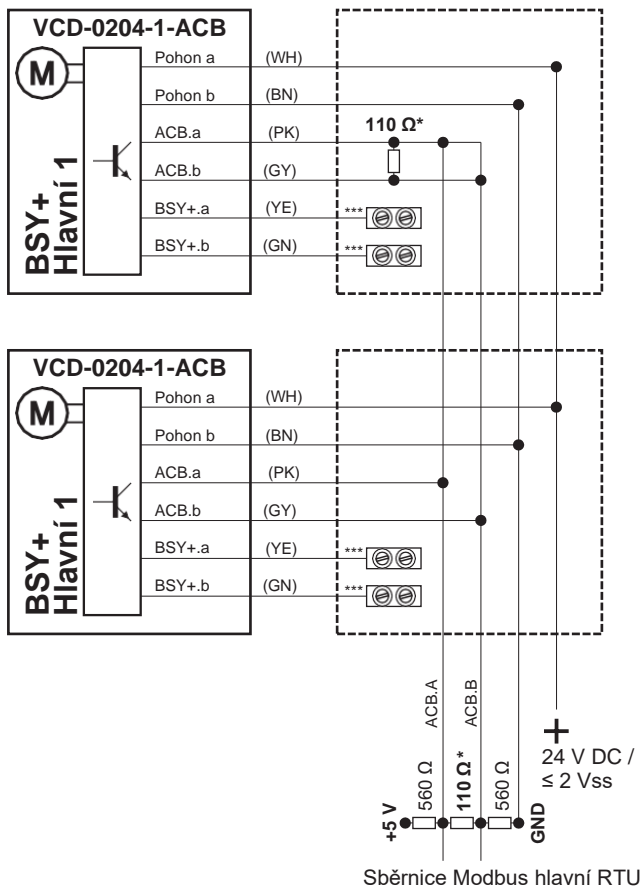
VCD-0204-1-ACB

M

BSY+
Hlavní 1

Pohon a (WH)
Pohon b (BN)
ACB.a (PK)
ACB.b (GY)
BSY+.a (YE)
BSY+.b (GN)

110 Ω*

***
***

VCD-0204-1-ACB

M

BSY+
Hlavní 1

Pohon a (WH)
Pohon b (BN)
ACB.a (PK)
ACB.b (GY)
BSY+.a (YE)
BSY+.b (GN)

***
***

ACB.A
ACB.B

+
24 V DC /
≤ 2 Vss

+5 V
560 Ω
110 Ω*
560 Ω
GND

Sběrnice Modbus hlavní RTU